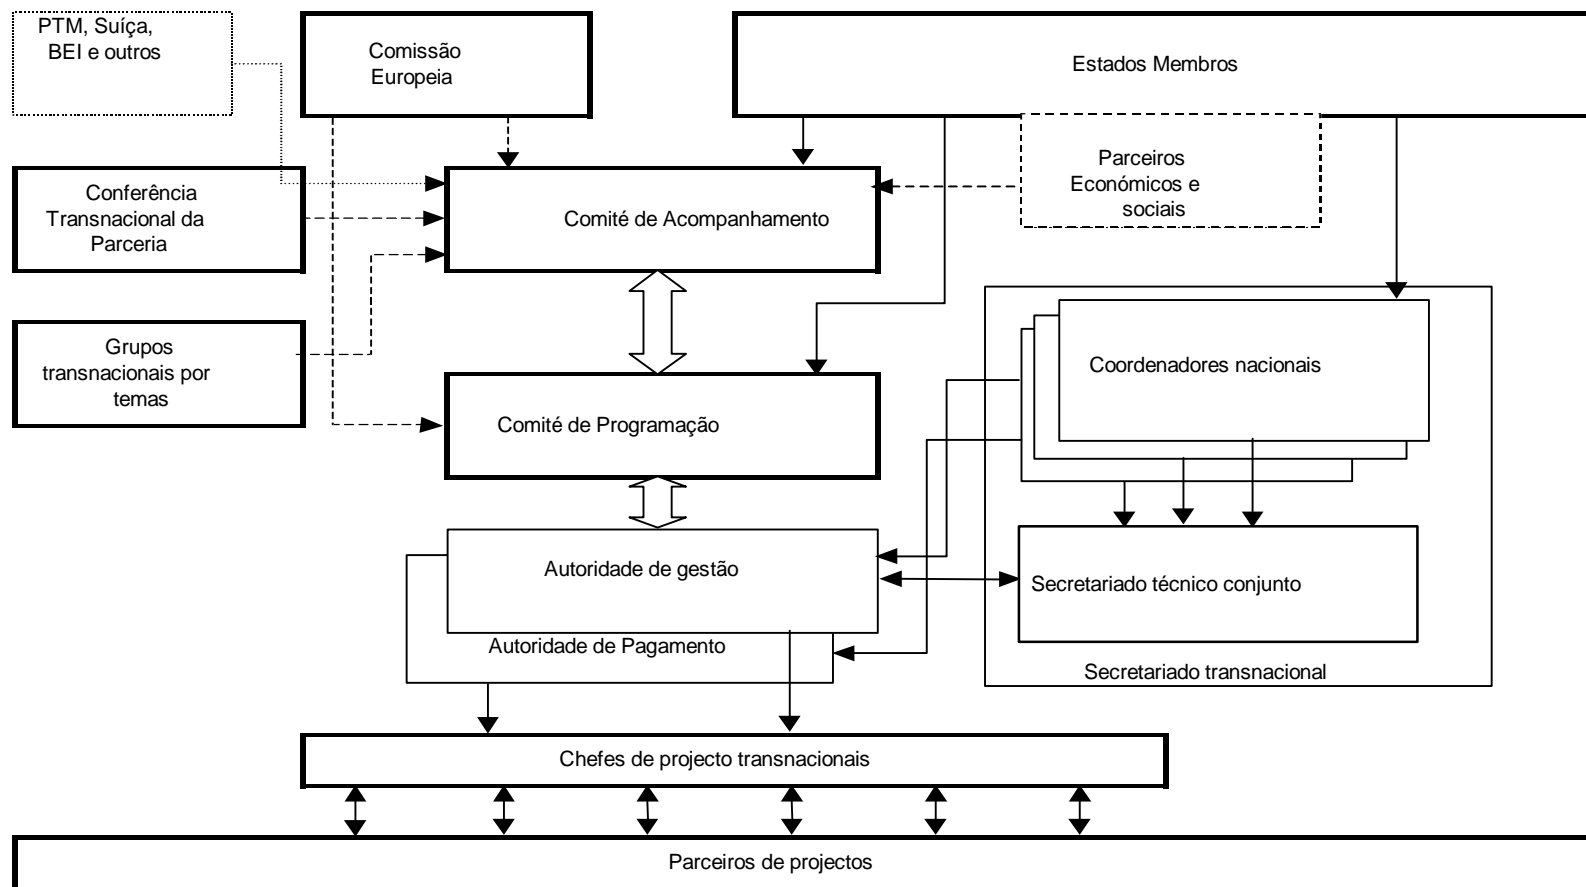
PTM, Suíça, BEI e outros

Comissão Europeia

Estados Membros

Conferência Transnacional da Parceria

Comité de Acompanhamento

Parceiros Económicos e sociais

Grupos transnacionais por temas

Comité de Programação

Coordenadores nacionais

Autoridade de gestão

Secretariado técnico conjunto

Autoridade de Pagamento

Secretariado transnacional

Chefes de projecto transnacionais

Parceiros de projectos